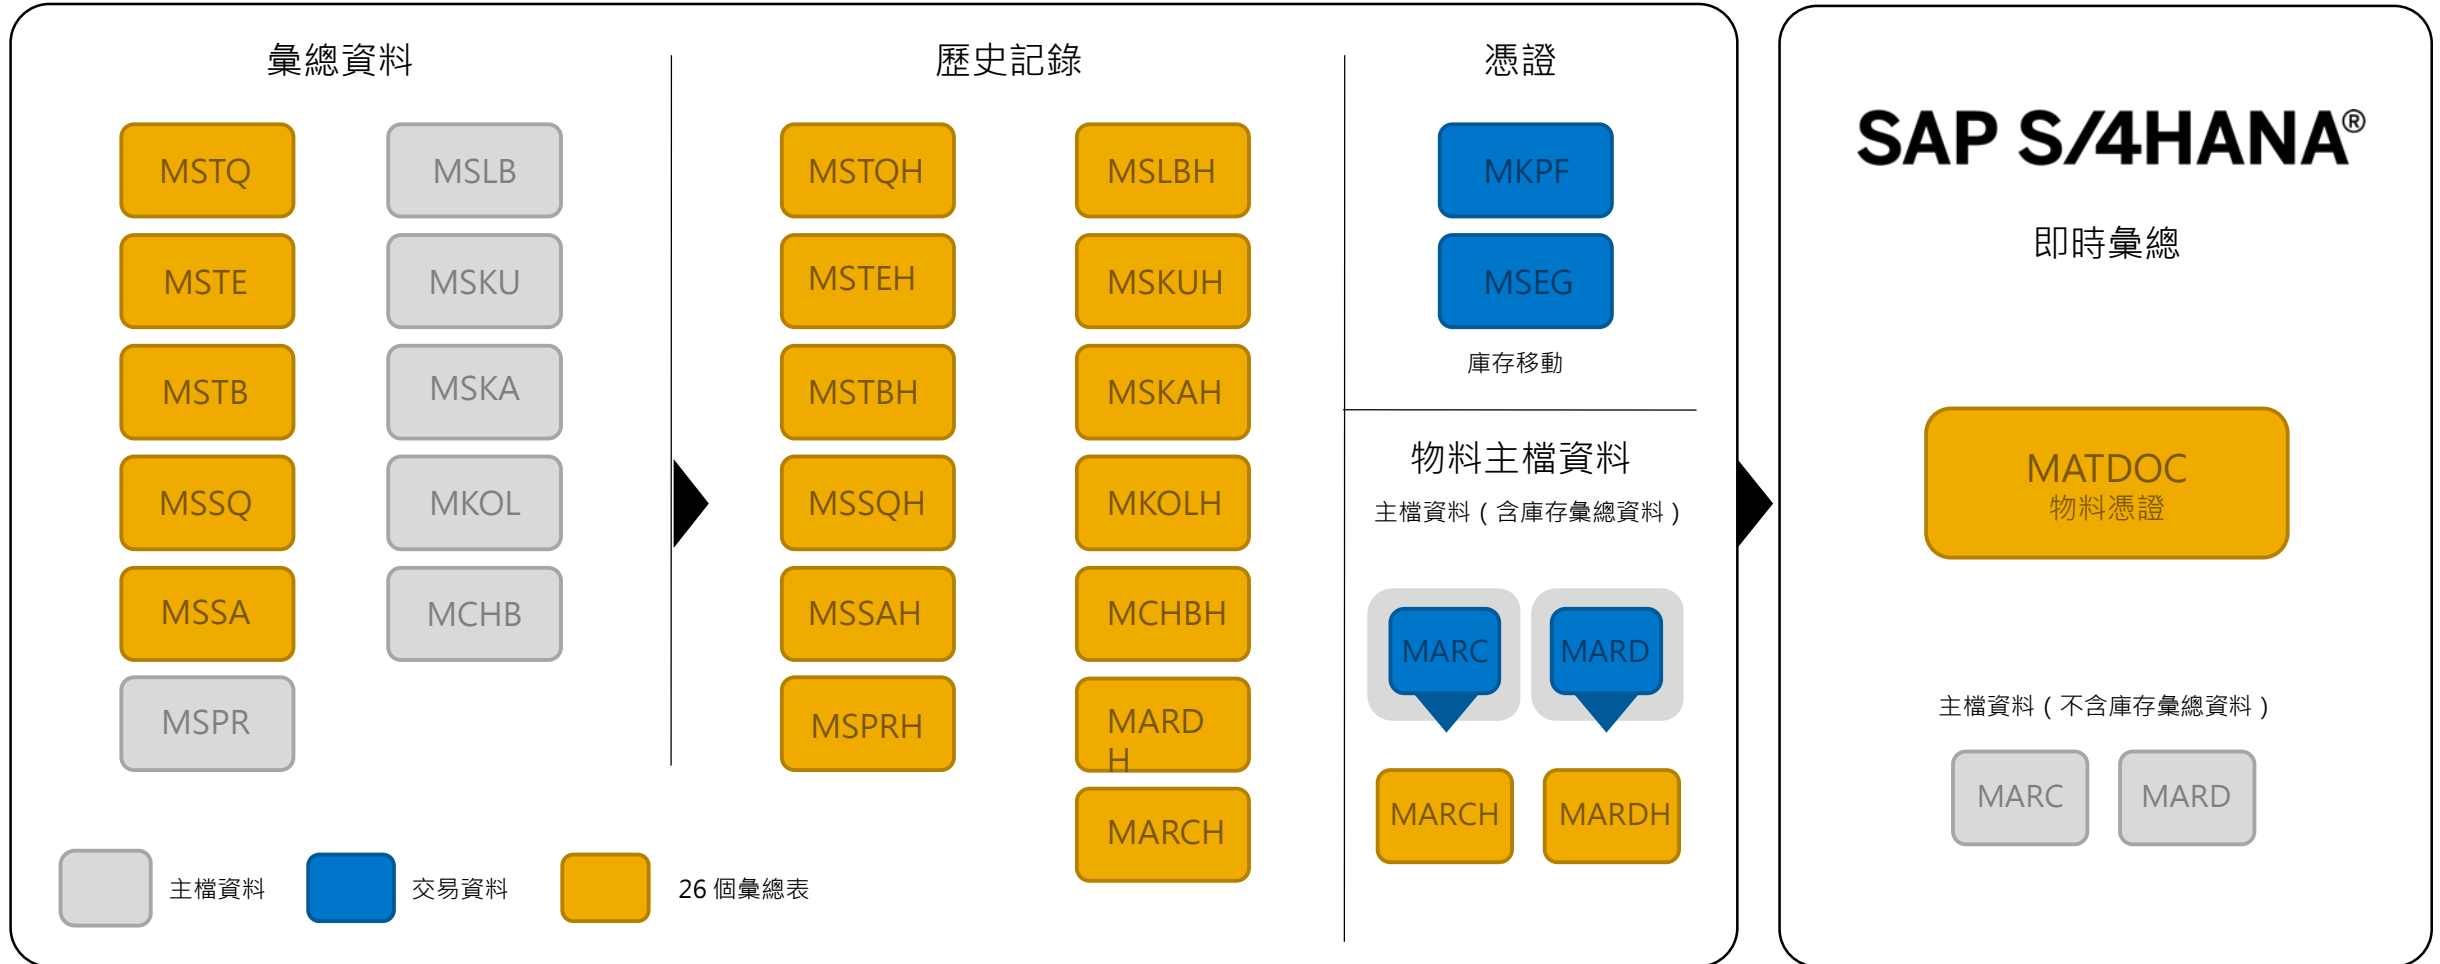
彙總資料

MSTQ
MSLB
MSTE
MSKU
MSTB
MSKA
MSSQ
MKOL
MSSA
MCHB
MSPR

歷史記錄

MSTQH
MSLBH
MSTEH
MSKUH
MSTBH
MSKAH
MSSQH
MKOLH
MSSAH
MCHBH
MSPRH
MARDH
MARCH

憑證

MKPF
MSEG
庫存移動

物料主檔資料
主檔資料（含庫存彙總資料）

MARC
MARD
MARCH
MARDH

主檔資料
交易資料
26 個彙總表

SAP S/4HANA®
即時彙總

MATDOC
物料憑證

主檔資料（不含庫存彙總資料）
MARC
MARD